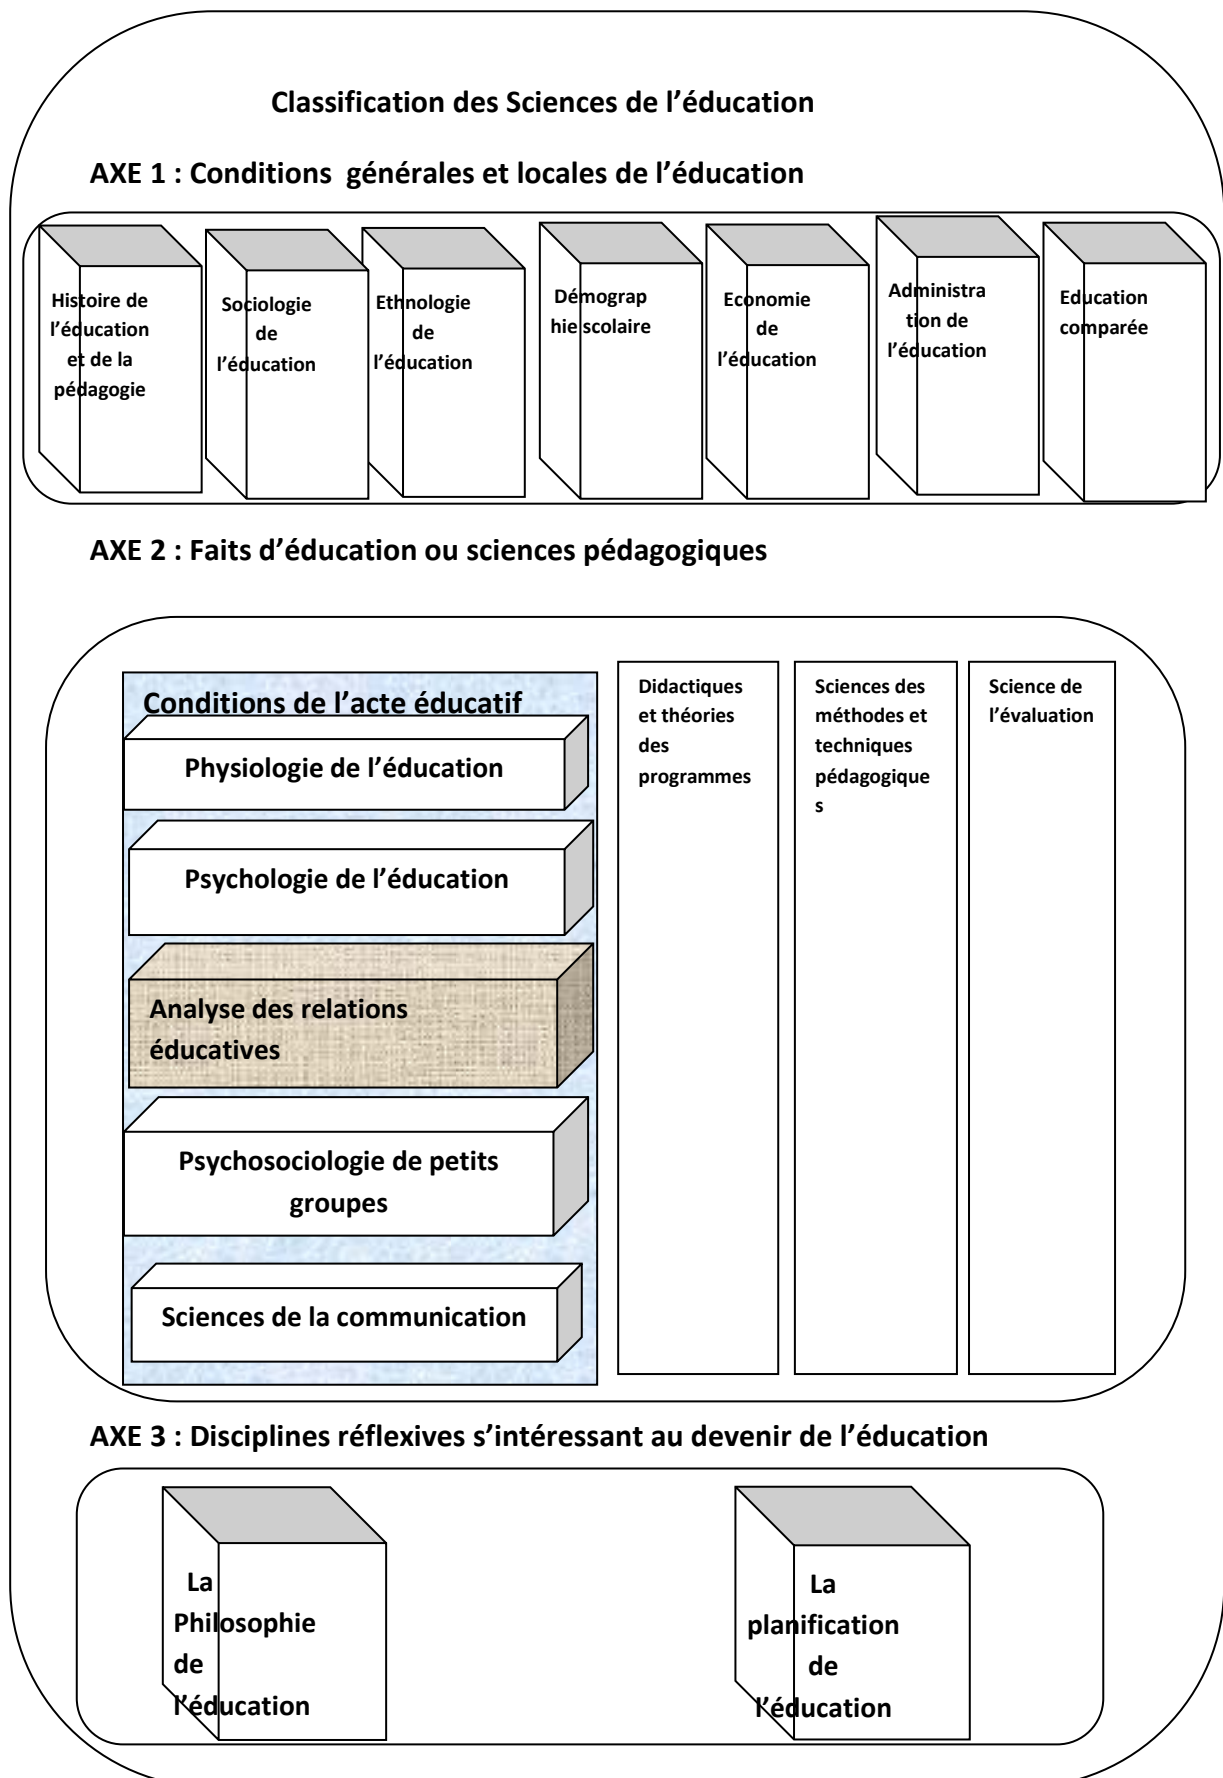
Classification des Sciences de l'éducation

AXE 1 : Conditions générales et locales de l'éducation

Histoire de l'éducation et de la pédagogie

Sociologie de l'éducation

Ethnologie de l'éducation

Démographie scolaire

Economie de l'éducation

Administration de l'éducation

Education comparée

AXE 2 : Faits d'éducation ou sciences pédagogiques

Conditions de l'acte éducatif

Physiologie de l'éducation

Psychologie de l'éducation

Analyse des relations éducatives

Psychosociologie de petits groupes

Sciences de la communication

Didactiques et théories des programmes

Sciences des méthodes et techniques pédagogiques

Science de l'évaluation

AXE 3 : Disciplines réflexives s'intéressant au devenir de l'éducation

La Philosophie de l'éducation

La planification de l'éducation